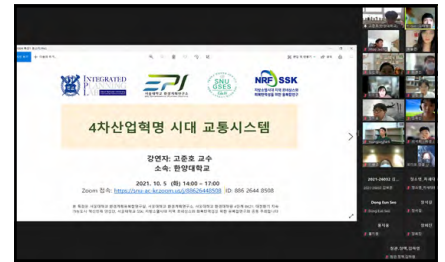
INTEGRATED

EPI

SNU GSES

NRF SSK

4차산업혁명 시대 교통시스템

강연자: 고준호 교수

소속: 한양대학교

2021. 10. 5 (화) 14:00 ~ 17:00

Zoom 접속: https://snu-ac-kr.zoom.us/j/88626448508 ID: 886 2644 8508

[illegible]

Dong Eun Seo